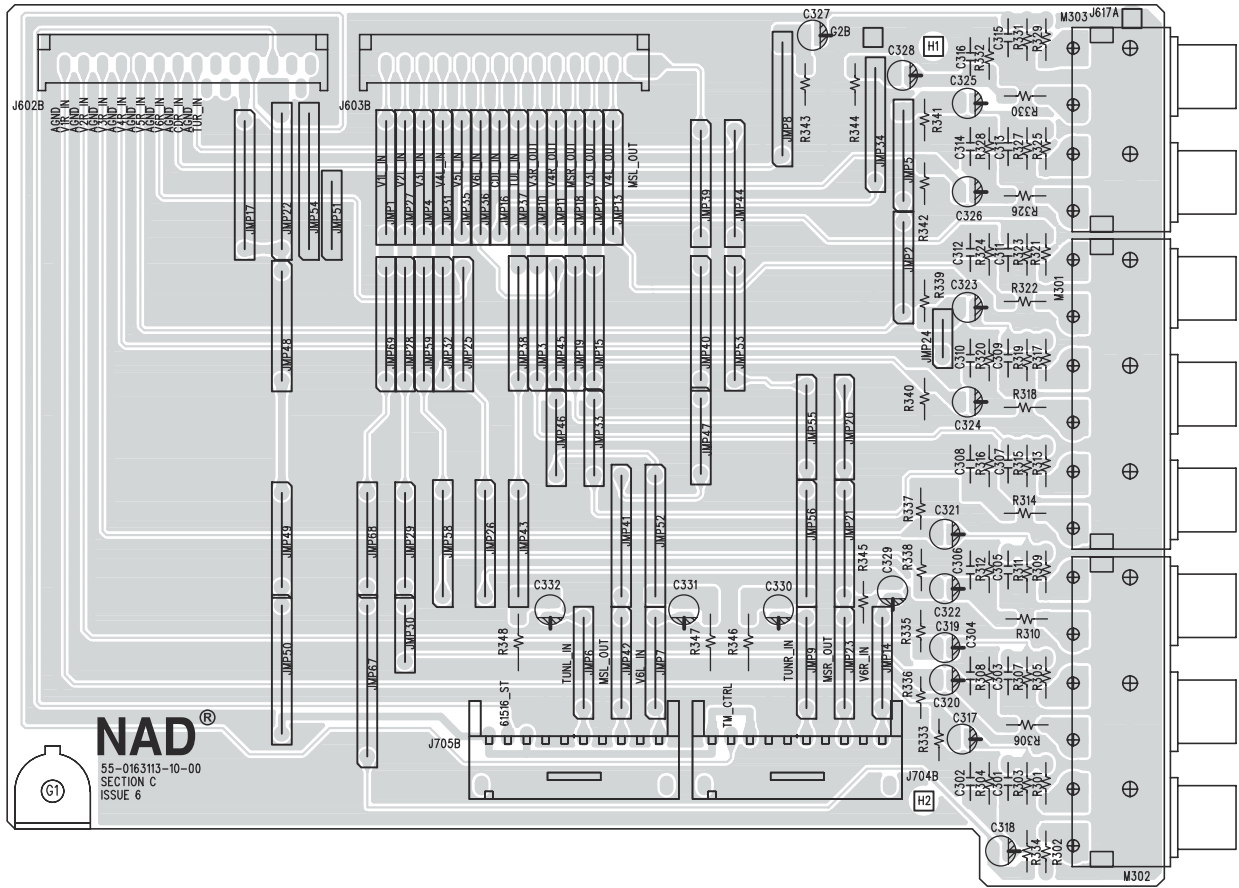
C327
G2B
C328
H1
M303
J617A
C316
C315
R332
R331
R329
C325
R330
R341
R343
R344
JMP8
JMP34
JMP5
C314
R328
C313
R327
R325
C326
R326
R342
JMP2
C312
R324
C311
R323
R321
R339
C323
R322
M301
JMP24
C310
R320
C309
R319
R317
R340
R318
C324
C308
R316
C307
R315
R313
R314
R337
C321
R338
C306
R312
C305
R311
R309
C322
R310
C319
C304
R335
R308
C303
R307
R305
C320
R336
C317
R306
R333
C302
R304
C301
R303
R301
C318
R334
R302
M302
J704B
H2
J602B
AGND
V1R_IN
AGND
V2R_IN
AGND
V3R_IN
AGND
V4R_IN
AGND
V5R_IN
AGND
V6R_IN
AGND
CDR_IN
AGND
TUR_IN
J603B
V1L_IN
V2L_IN
V3L_IN
V4L_IN
V5L_IN
V6L_IN
CDL_IN
TUL_IN
V3R_OUT
V4R_OUT
MSR_OUT
V3L_OUT
V4L_OUT
MSL_OUT
JMP17
JMP22
JMP54
JMP51
JMP1
JMP27
JMP31
JMP4
JMP35
JMP36
JMP16
JMP37
JMP10
JMP11
JMP18
JMP12
JMP13
JMP39
JMP44
JMP48
JMP69
JMP28
JMP59
JMP32
JMP25
JMP38
JMP3
JMP45
JMP19
JMP15
JMP40
JMP53
JMP46
JMP33
JMP47
JMP55
JMP20
JMP49
JMP68
JMP29
JMP58
JMP26
JMP43
JMP41
JMP52
JMP56
JMP21
R345
C329
C332
C331
C330
JMP50
JMP30
JMP67
R348
TUNL_IN
JMP6
MSL_OUT
JMP42
V6L_IN
JMP7
R347
R346
TUNR_IN
JMP9
MSR_OUT
JMP23
V6R_IN
JMP14
61516_ST
TM_CTRL
J705B
NAD®
55-0163113-10-00
SECTION C
ISSUE 6
G1